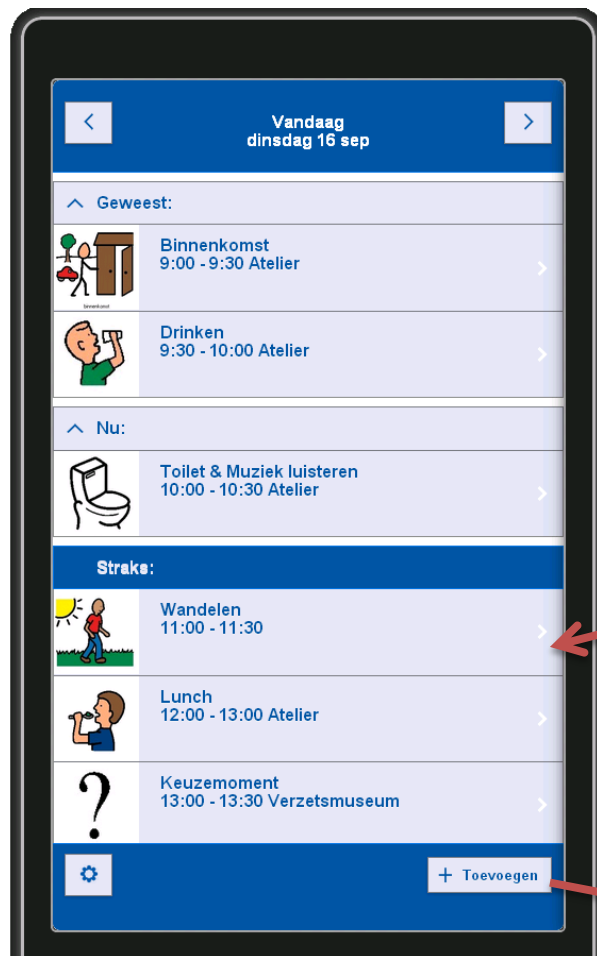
Vandaag
dinsdag 16 sep

Geweest:

binnenkomst

Binnenkomst
9:00 - 9:30 Atelier

Drinken
9:30 - 10:00 Atelier

Nu:

Toilet & Muziek luisteren
10:00 - 10:30 Atelier

Straks:

Wandelen
11:00 - 11:30

Lunch
12:00 - 13:00 Atelier

Keuzemoment
13:00 - 13:30 Verzetsmuseum

+ Toevoegen